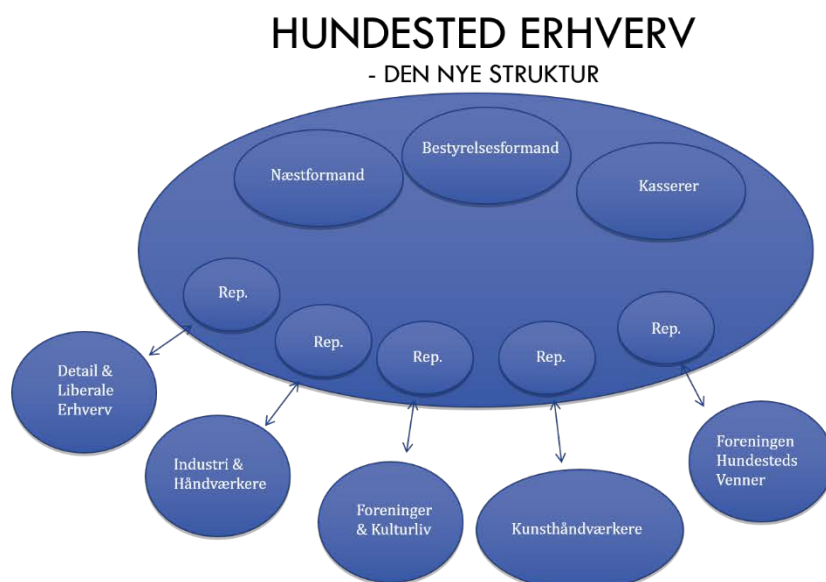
HUNDESTED ERHVERV

- DEN NYE STRUKTUR

Bestyrelsesformand

Næstformand

Kasserer

Rep.

Rep.

Rep.

Rep.

Rep.

Detail & Liberale Erhverv

Industri & Håndværkere

Foreninger & Kulturliv

Kunsthåndværkere

Foreningen Hundesteds Venner